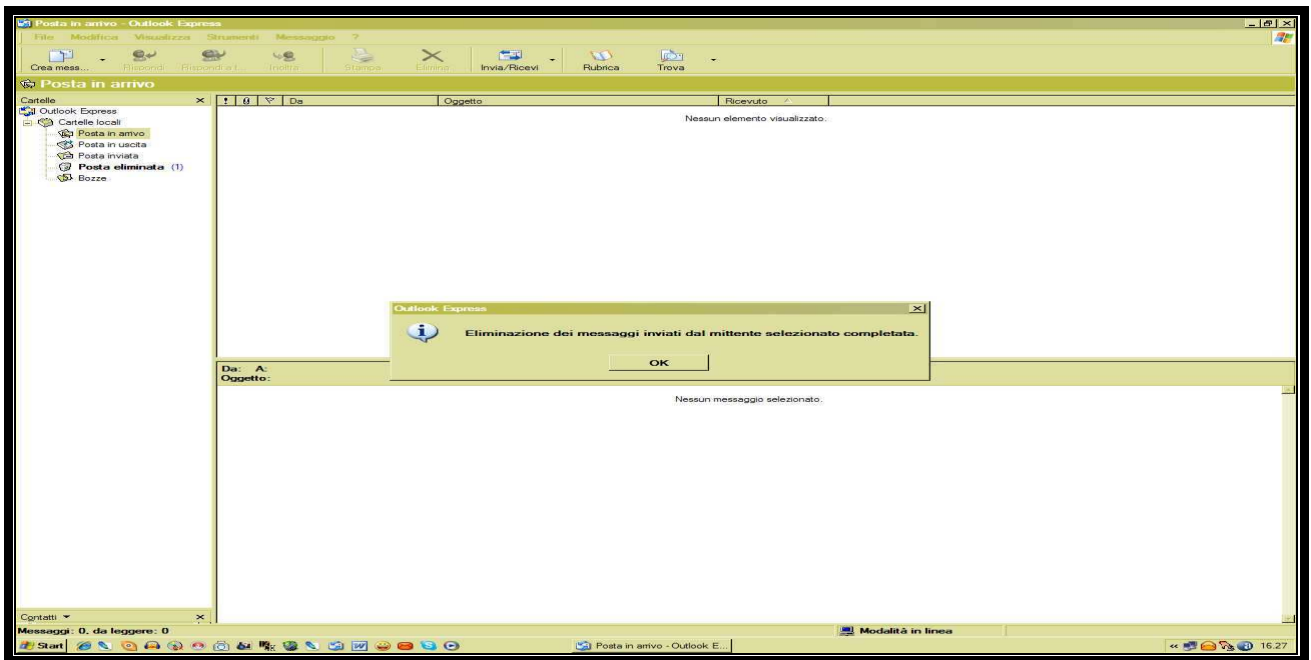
Posta in arrivo - Outlook Express

File Modifica Visualizza Strumenti Messaggio ?

Crea mess... Rispondi Rispondi a t... Inoltra Stampa Elimina Invia/Ricevi Rubrica Trova

Posta in arrivo

Cartelle

Outlook Express
Cartelle locali
Posta in arrivo
Posta in uscita
Posta inviata
Posta eliminata (1)
Bozze

! | Da | Oggetto | Ricevuto

Nessun elemento visualizzato.

Outlook Express

Eliminazione dei messaggi inviati dal mittente selezionato completata.

OK

Da: A:
Oggetto:

Nessun messaggio selezionato.

Contatti

Messaggi: 0, da leggere: 0

Modalità in linea

Start

Posta in arrivo - Outlook E...

16.27